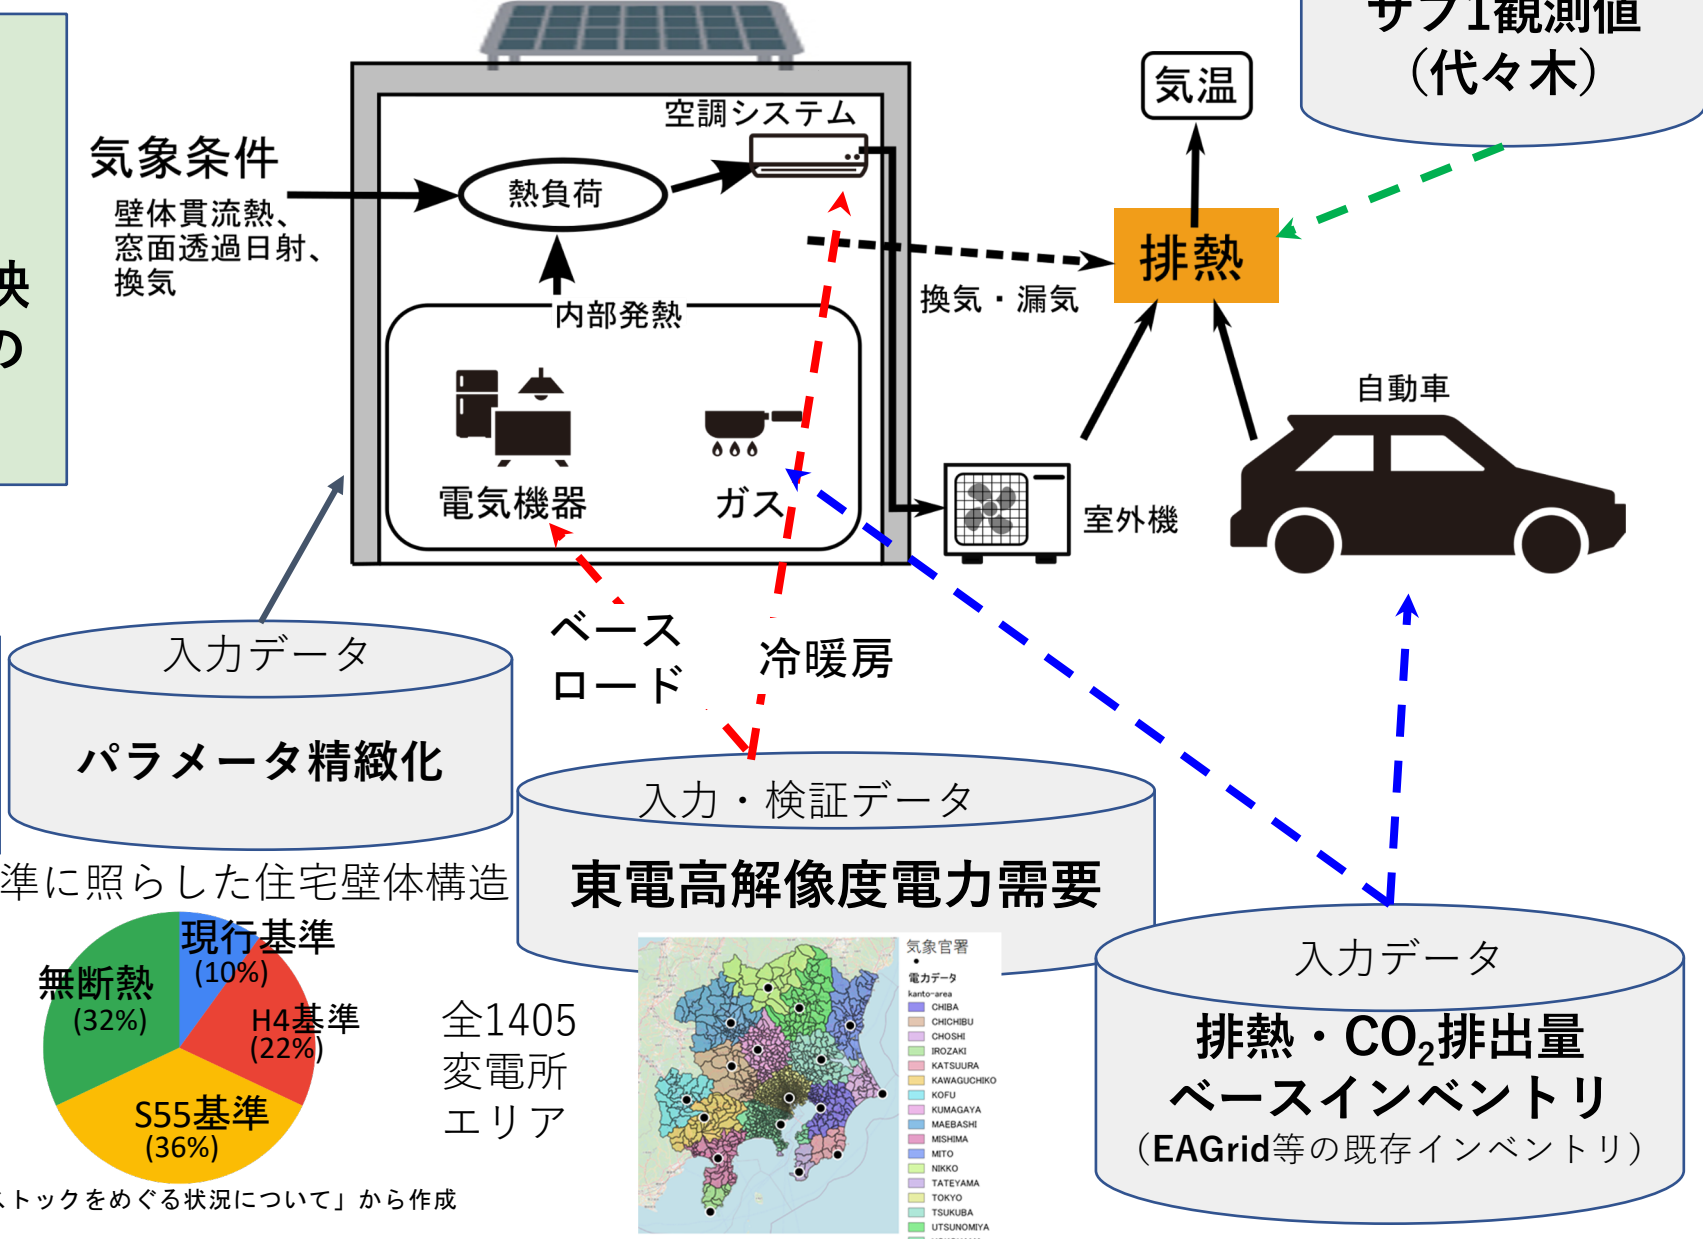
サブ1観測値
(代々木)

気温

央
の

空調システム

気象条件
壁体貫流熱、
窓面透過日射、
換気

熱負荷

内部発熱

電気機器
ガス

排熱

換気・漏気

自動車

室外機

ベース
ロード

冷暖房

入力データ
パラメータ精緻化

準に照らした住宅壁体構造

現行基準
(10%)
無断熱
(32%)
H4基準
(22%)
S55基準
(36%)

ストックをめぐる状況について」から作成

全1405
変電所
エリア

入力・検証データ
東電高解像度電力需要

気象官署
電力データ
kanto-area
CHIBA
CHICHIBU
CHOSHI
IROZAKI
KATSUURA
KAWAGUCHIKO
KOFU
KUMAGAYA
MAEBASHI
MISHIMA
MITO
NIKKO
TATEYAMA
TOKYO
TSUKUBA
UTSUNOMIYA

入力データ
排熱・$CO_2$排出量
ベースインベントリ
(EAGrid等の既存インベントリ)